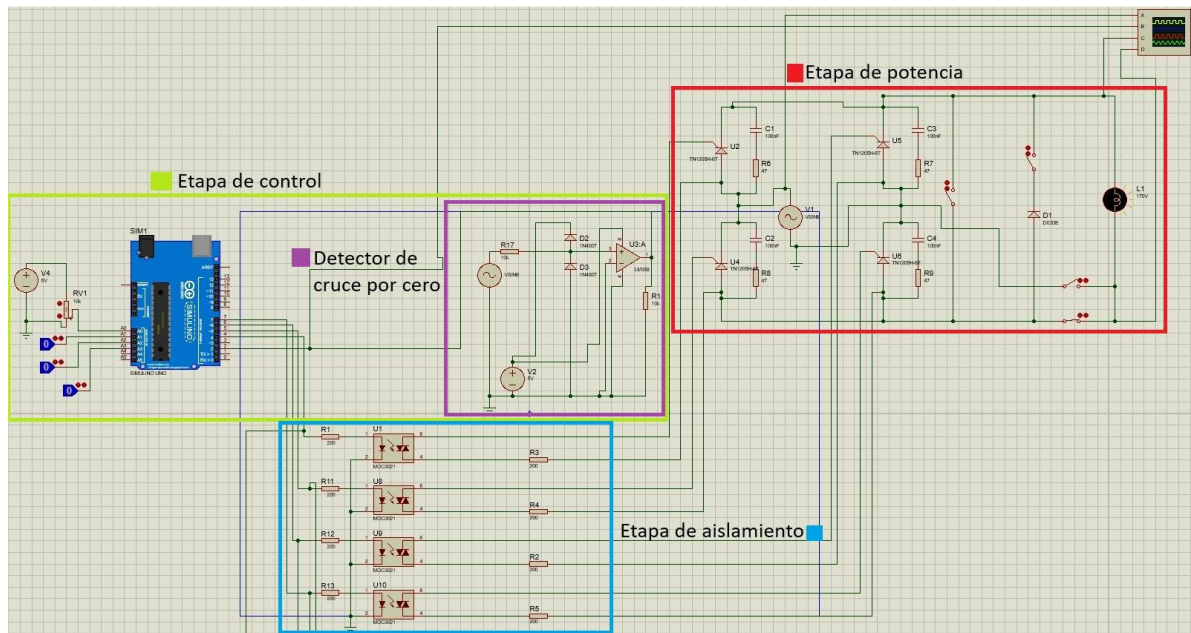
Etapa de potencia

Etapa de control

Detector de cruce por cero

Etapa de aislamiento

SIM1
SIMULINO UNO
V4
5V
RV1
10k
0
0
0
R17
10k
VSINE
D2
1N4007
D3
1N4007
U3:A
LM358
R1
10k
V2
5V
U2
TN1205H-6T
C1
100nF
R6
47
V1
VSINE
U5
TN1205H-6T
C3
100nF
R7
47
D1
DIODE
L1
170V
U4
TN1205H-6T
C2
100nF
R8
47
U8
TN1205H-6T
C4
100nF
R9
47
R1
200
U1
MOC3021
R3
200
R11
200
U8
MOC3021
R4
200
R12
200
U9
MOC3021
R2
200
R13
200
U10
MOC3021
R5
200
A
B
C
D